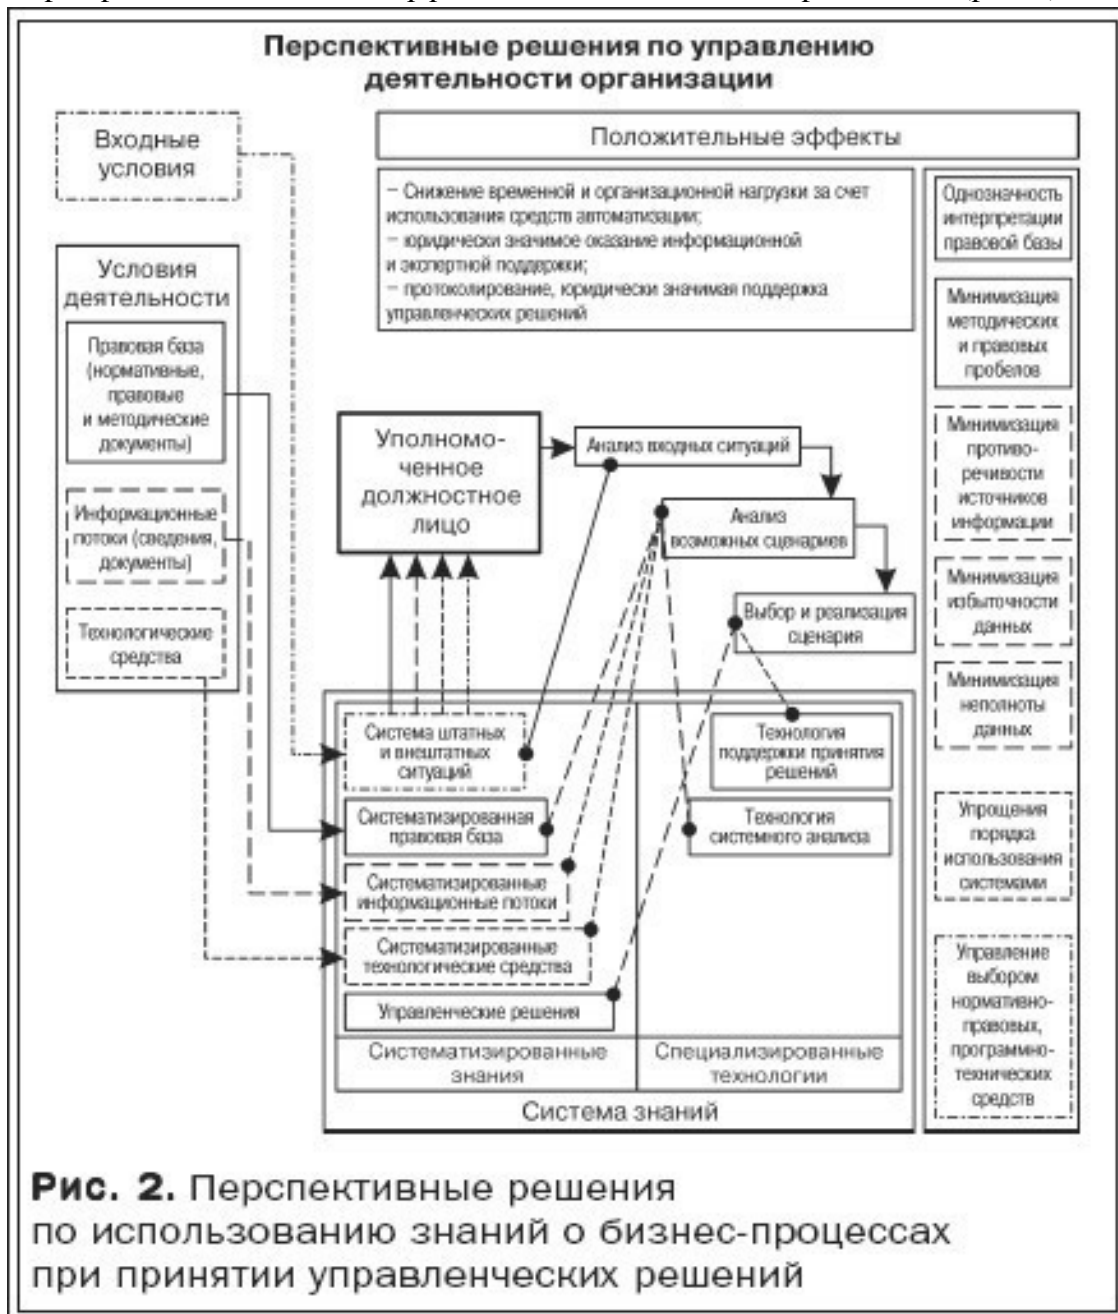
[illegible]

Перспективные решения по управлению деятельности организации

Входные условия

Положительные эффекты

– Снижение временной и организационной нагрузки за счет использования средств автоматизации;
– юридически значимое оказание информационной и экспертной поддержки;
– протоколирование, юридически значимая поддержка управленческих решений

Однозначность интерпретации правовой базы

Минимизация методических и правовых пробелов

Минимизация противоречивости источников информации

Минимизация избыточности данных

Минимизация неполноты данных

Упрощения порядка использования системами

Управление выбором нормативно-правовых, программно-технических средств

Условия деятельности

Правовая база (нормативные, правовые и методические документы)

Информационные потоки (сведения, документы)

Технологические средства

Уполномоченное должностное лицо

Анализ входных ситуаций

Анализ возможных сценариев

Выбор и реализация сценария

Система штатных и внештатных ситуаций

Систематизированная правовая база

Систематизированные информационные потоки

Систематизированные технологические средства

Управленческие решения

Технология поддержки принятия решений

Технология системного анализа

Систематизированные знания

Специализированные технологии

Система знаний

Рис. 2. Перспективные решения по использованию знаний о бизнес-процессах при принятии управленческих решений